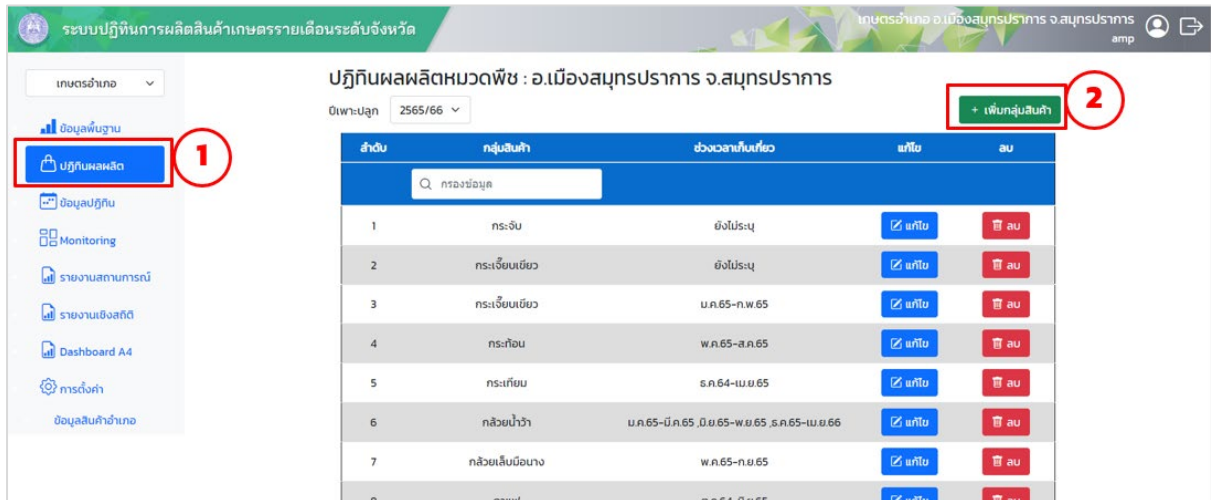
ระบบปฏิทินการผลิตสินค้าเกษตรรายเดือนระดับจังหวัด

เกษตรอำเภอ อ.เมืองสมุทรปราการ จ.สมุทรปราการ
amp

เกษตรอำเภอ

ข้อมูลพื้นฐาน

ปฏิทินผลผลิต

ข้อมูลปฏิทิน

Monitoring

รายงานสถานการณ์

รายงานเชิงสถิติ

Dashboard A4

การตั้งค่า

ข้อมูลสินค้าอำเภอ

1

ปฏิทินผลผลิตหมวดพืช : อ.เมืองสมุทรปราการ จ.สมุทรปราการ

ปีเพาะปลูก 2565/66

+ เพิ่มกลุ่มสินค้า

2

| ลำดับ | กลุ่มสินค้า | ช่วงเวลาเก็บเกี่ยว | แก้ไข | ลบ |
|---|---|---|---|---|
| | กรองข้อมูล | | | |
| 1 | กระจับ | ยังไม่ระบุ | แก้ไข | ลบ |
| 2 | กระเจี๊ยบเขียว | ยังไม่ระบุ | แก้ไข | ลบ |
| 3 | กระเจี๊ยบเขียว | ม.ค.65-ก.พ.65 | แก้ไข | ลบ |
| 4 | กระท้อน | พ.ค.65-ส.ค.65 | แก้ไข | ลบ |
| 5 | กระเทียม | ธ.ค.64-เม.ย.65 | แก้ไข | ลบ |
| 6 | กล้วยน้ำว้า | ม.ค.65-มี.ค.65 ,มิ.ย.65-พ.ย.65 ,ธ.ค.65-เม.ย.66 | แก้ไข | ลบ |
| 7 | กล้วยเล็บมือนาง | พ.ค.65-ก.ย.65 | แก้ไข | ลบ |
| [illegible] | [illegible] | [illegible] | แก้ไข | ลบ |